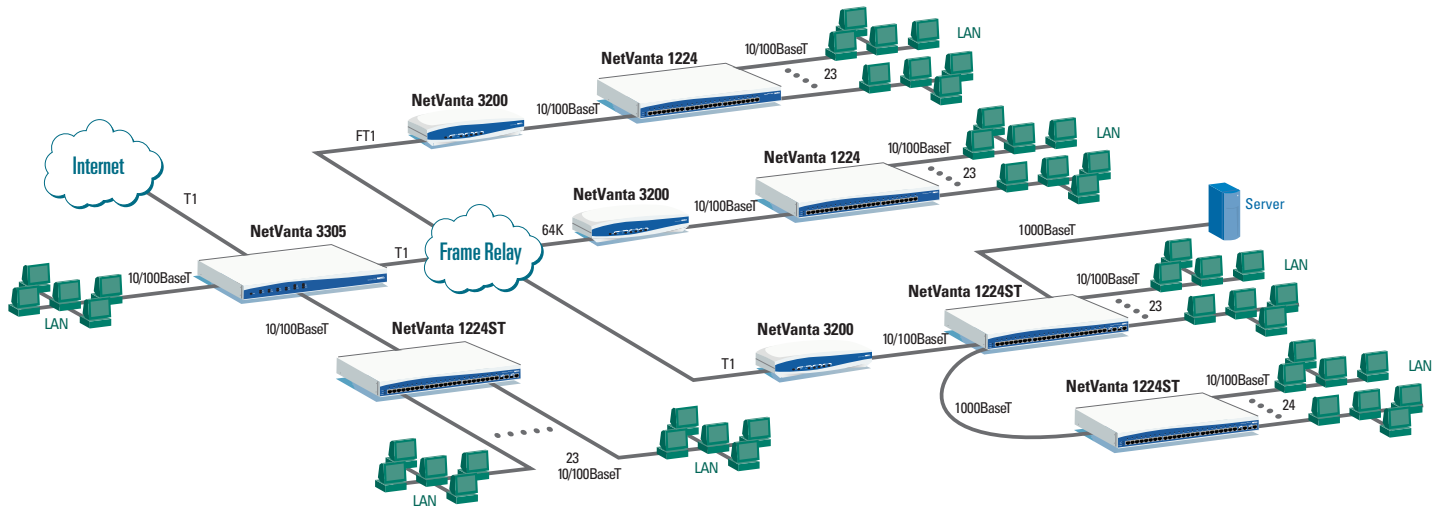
NetVanta 1224
10/100BaseT
LAN
23
NetVanta 3200
10/100BaseT
FT1
Internet
NetVanta 1224
10/100BaseT
LAN
23
T1
NetVanta 3200
10/100BaseT
64K
Server
NetVanta 3305
T1
Frame Relay
1000BaseT
10/100BaseT
LAN
10/100BaseT
LAN
NetVanta 1224ST
23
10/100BaseT
NetVanta 1224ST
NetVanta 3200
10/100BaseT
T1
10/100BaseT
LAN
NetVanta 1224ST
1000BaseT
24
23
10/100BaseT
LAN
LAN